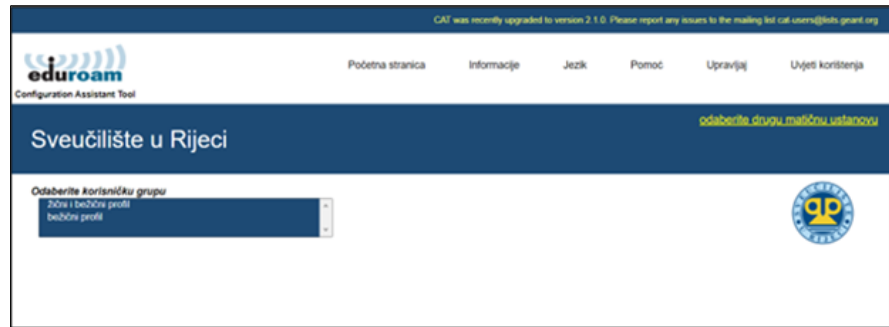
CAT was recently upgraded to version 2.1.0. Please report any issues to the mailing list cat-users@lists.geant.org

eduroam
Configuration Assistant Tool

Početna stranica Informacije Jezik Pomoć Upravljaj Uvjeti korištenja

Sveučilište u Rijeci

odaberite drugu matičnu ustanovu

Odaberite korisničku grupu

žični i bežični profil
bežični profil